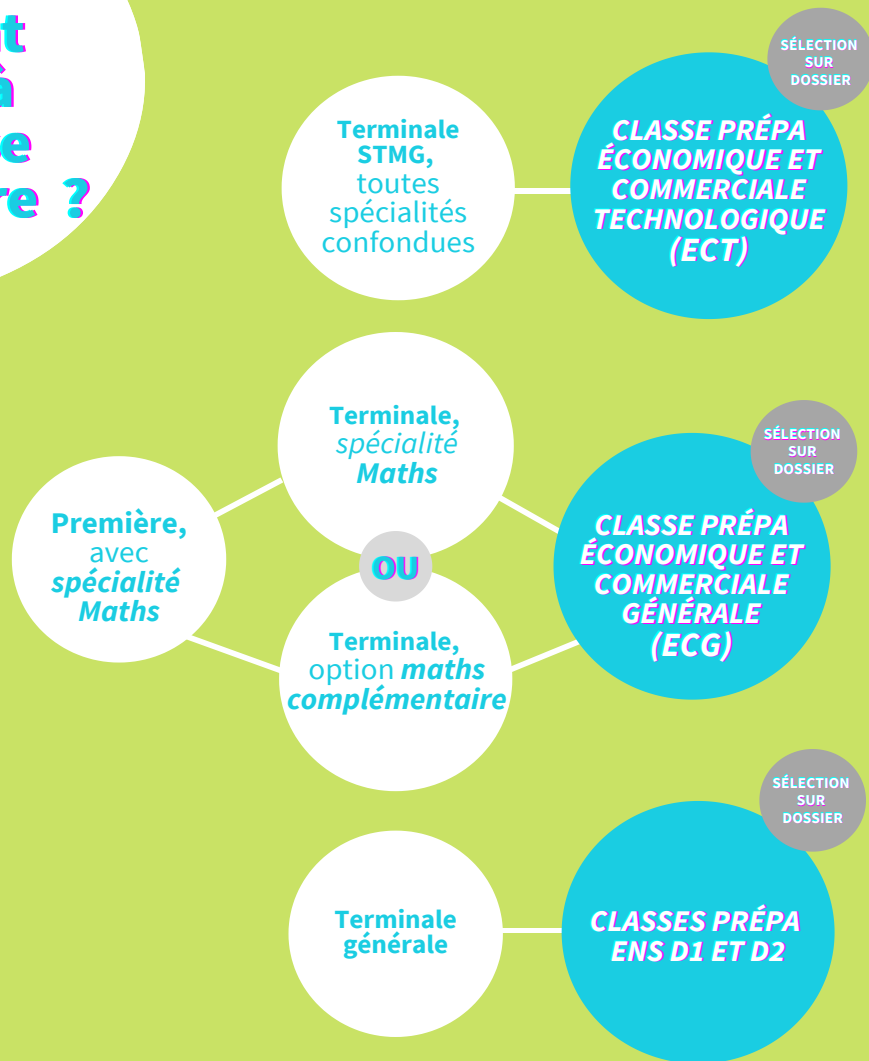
t
à
e
re ?

Terminale STMG, toutes spécialités confondues

SÉLECTION SUR DOSSIER

CLASSE PRÉPA ÉCONOMIQUE ET COMMERCIALE TECHNOLOGIQUE (ECT)

Première, avec spécialité Maths

Terminale, spécialité Maths

OU

Terminale, option maths complémentaire

SÉLECTION SUR DOSSIER

CLASSE PRÉPA ÉCONOMIQUE ET COMMERCIALE GÉNÉRALE (ECG)

Terminale générale

SÉLECTION SUR DOSSIER

CLASSES PRÉPA ENS D1 ET D2